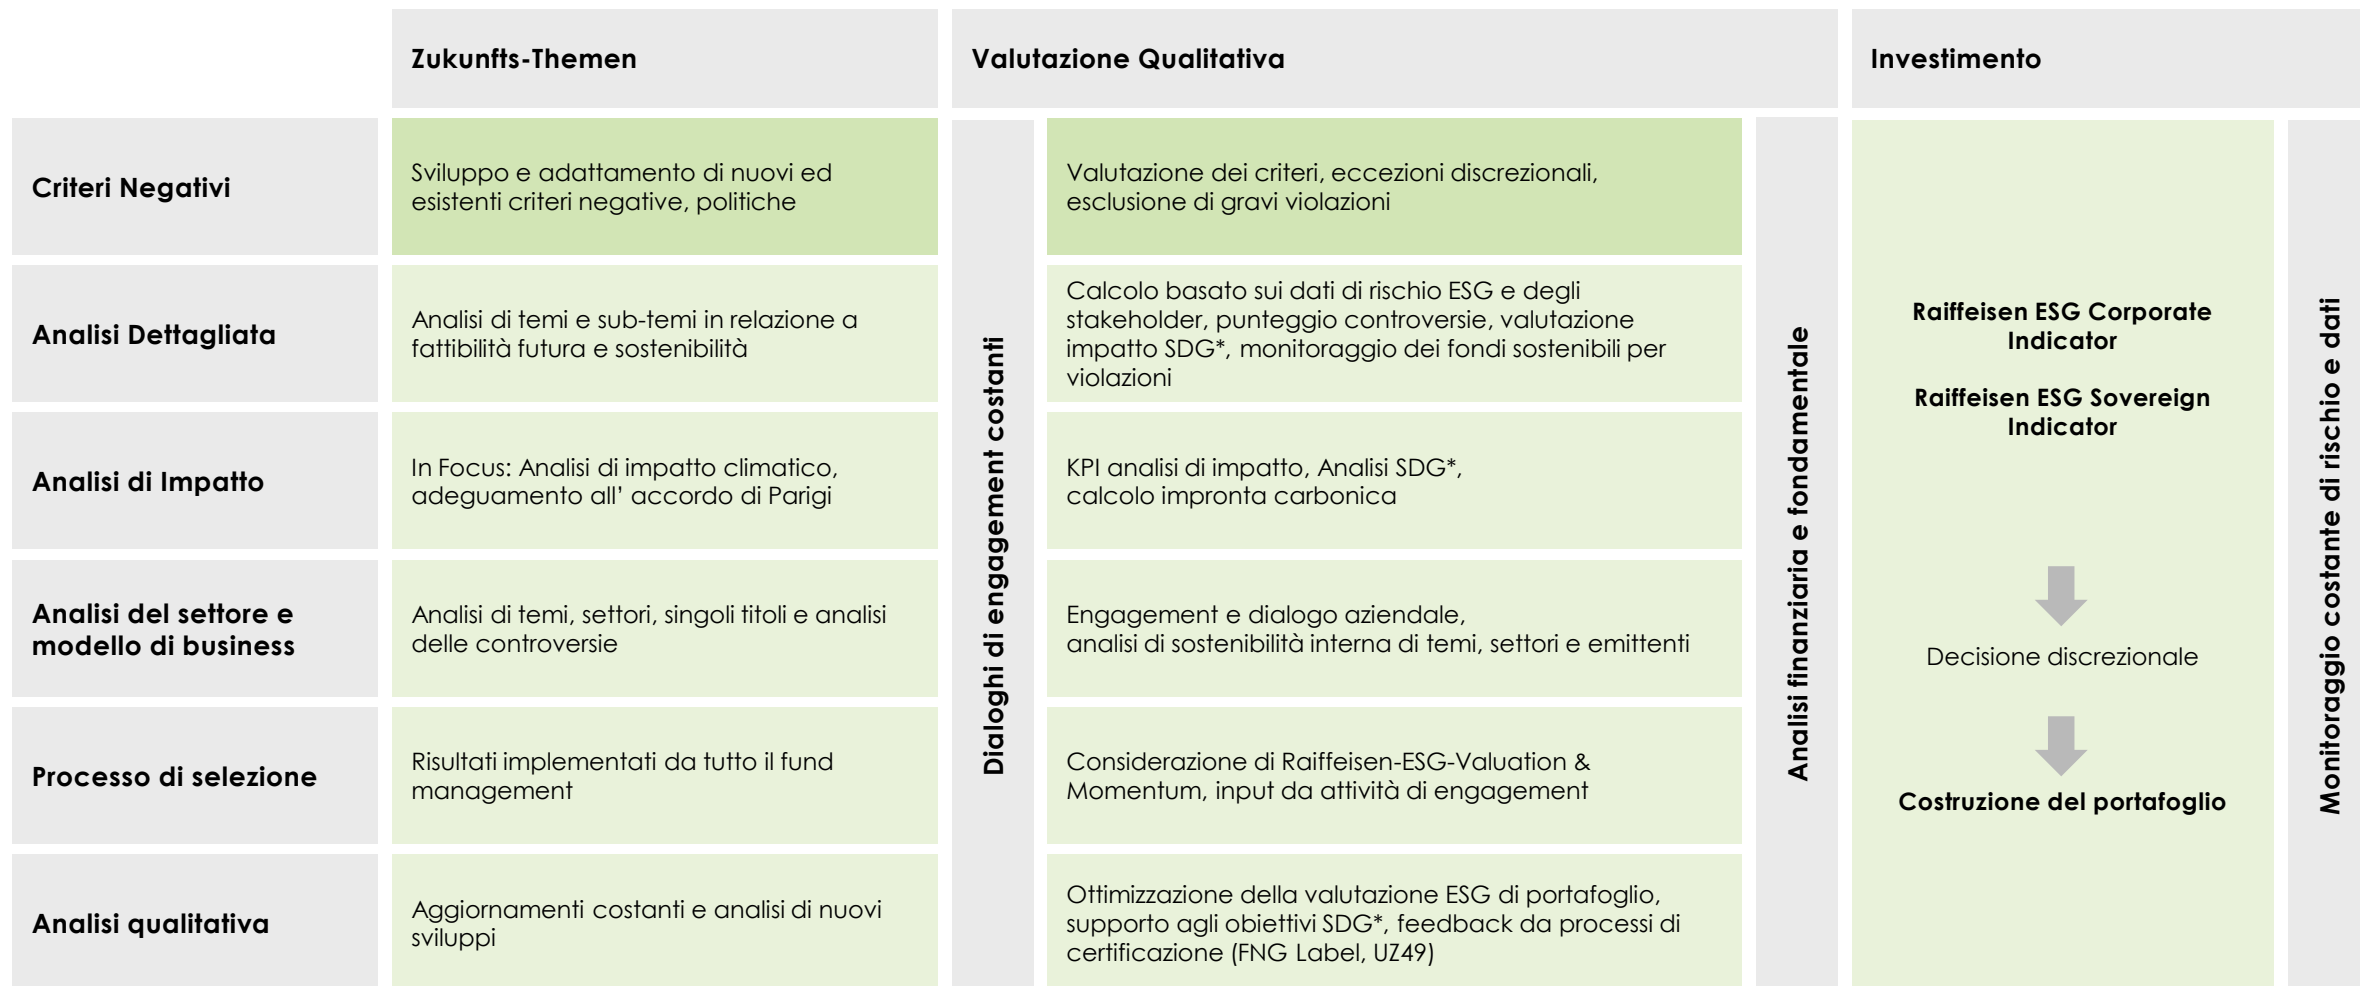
| | Zukunfts-Themen | Valutazione Qualitativa | Investimento |
|---|---|---|---|
| Criteri Negativi | Sviluppo e adattamento di nuovi ed esistenti criteri negative, politiche | Valutazione dei criteri, eccezioni discrezionali, esclusione di gravi violazioni | |
| Analisi Dettagliata | Analisi di temi e sub-temi in relazione a fattibilità futura e sostenibilità | Calcolo basato sui dati di rischio ESG e degli stakeholder, punteggio controversie, valutazione impatto SDG*, monitoraggio dei fondi sostenibili per violazioni | |
| Analisi di Impatto | In Focus: Analisi di impatto climatico, adeguamento all' accordo di Parigi | KPI analisi di impatto, Analisi SDG*, calcolo impronta carbonica | |
| Analisi del settore e modello di business | Analisi di temi, settori, singoli titoli e analisi delle controversie | Engagement e dialogo aziendale, analisi di sostenibilità interna di temi, settori e emittenti | |
| Processo di selezione | Risultati implementati da tutto il fund management | Considerazione di Raiffeisen-ESG-Valuation & Momentum, input da attività di engagement | |
| Analisi qualitativa | Aggiornamenti costanti e analisi di nuovi sviluppi | Ottimizzazione della valutazione ESG di portafoglio, supporto agli obiettivi SDG*, feedback da processi di certificazione (FNG Label, UZ49) | |

Dialoghi di engagement costanti

Analisi finanziaria e fondamentale

Raiffeisen ESG Corporate Indicator

Raiffeisen ESG Sovereign Indicator

Decisione discrezionale

Costruzione del portafoglio

Monitoraggio costante di rischio e dati